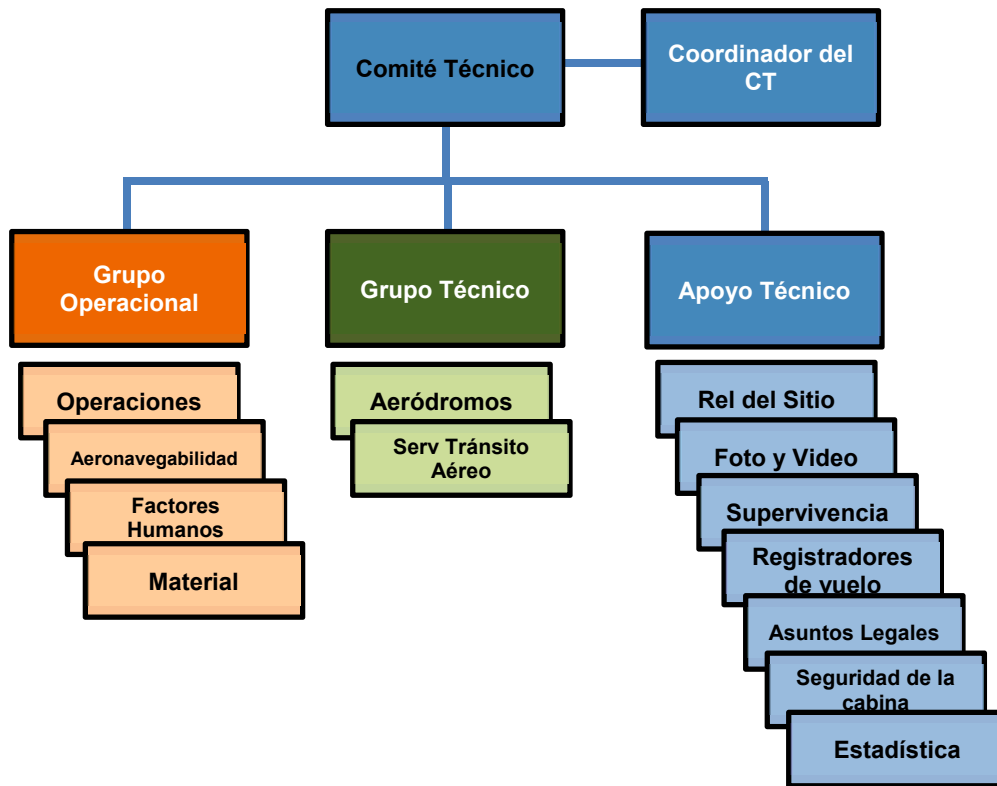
Comité Técnico

Coordinador del CT

Grupo Operacional

Grupo Técnico

Apoyo Técnico

Operaciones

Aeronavegabilidad

Factores Humanos

Material

Aeródromos

Serv Tránsito Aéreo

Rel del Sitio

Foto y Video

Supervivencia

Registradores de vuelo

Asuntos Legales

Seguridad de la cabina

Estadística